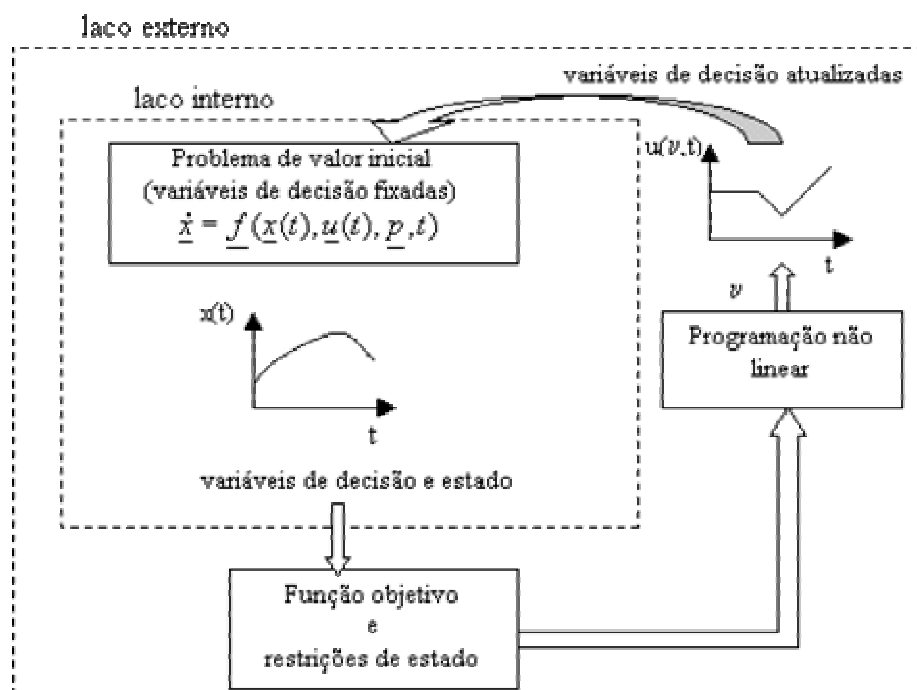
laco externo

variáveis de decisão atualizadas

laco interno

Problema de valor inicial
(variáveis de decisão fixadas)
$\underline{\dot{x}} = \underline{f}(\underline{x}(t), \underline{u}(t), \underline{p}, t)$

x(t)

t

variáveis de decisão e estado

u(v,t)

t

v

Programação não linear

Função objetivo
e
restrições de estado